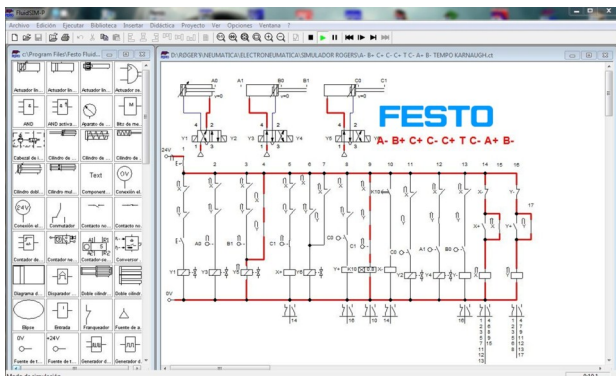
FluidSIM-P

Archivo Edición Ejecutar Biblioteca Insertar Didáctica Proyecto Ver Opciones Ventana ?

C:\Program Files\Festo Fluid...

Actuador lin... Actuador lin... Actuador lin... Actuador sé...
AND AND activa... Aparato de ... Bloc de ma...
Cabezal de l... Cilindro de ... Cilindro de ... Cilindro de ...
Text
Cilindro dobl... Cilindro mul... Componente... Conexión el...
24V
Conexión el... Conmutador Contacto no... Contacto no...
Contador de... Contador de... Contador-re... Convertidor
Diagrama d... Disparador Doble cilindr... Doble cilindr...
Bipse Entrada Franqueador Fuente de a...
0V +24V
Fuente de t... Fuente de t... Generador d... Generador d...

D:\ROGER'S\NEUMATICA\ELECTRONEUMATICA\SIMULADOR ROGERS\A- B+ C+ C- C+ T C- A+ B- TEMPO KARNAUGH.ct

A0 A1 B0 B1 C0 C1

FESTO

A- B+ C+ C- C+ T C- A+ B-

Y1 Y2 Y3 Y4 Y5 Y6

24V

1 2 3 4 5 6 7 8 9 10 11 12 13 14 15 16 17

A0 B1 C1 C0 K10 C0 A1 B0 X- Y-

X+ Y+

Y1 Y3 Y5 X- X+ Y+ K10 Y2 Y4 Y6

0V

14 16 13 14 18

1 2 3 4 5 6 8 9 11 12 13

1 2 4 7 9 11 12 15 17

Modo de simulación